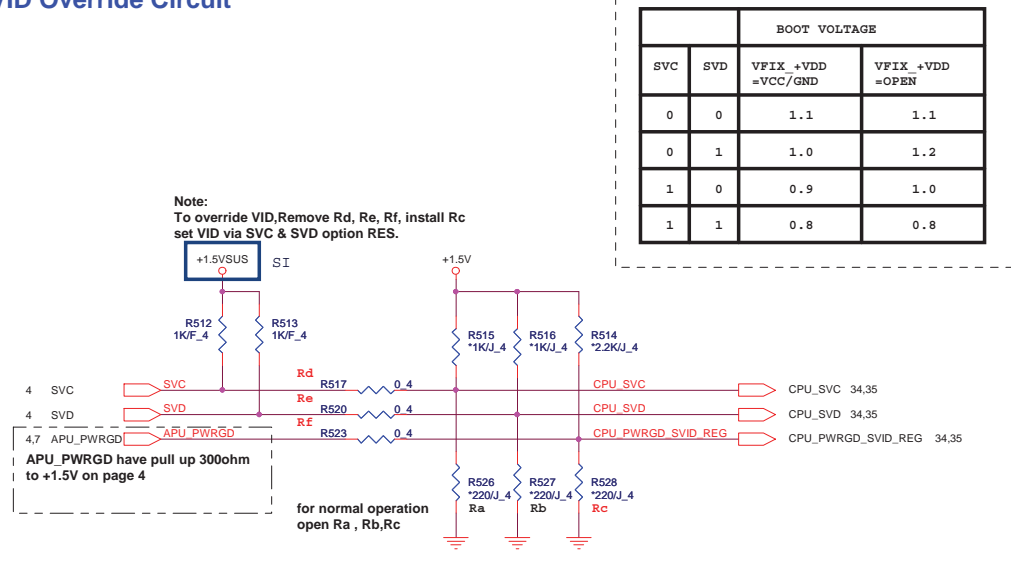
VID Override Circuit

| | | BOOT VOLTAGE | |
|---|---|---|---|
| SVC | SVD | VFIX_+VDD =VCC/GND | VFIX_+VDD =OPEN |
| 0 | 0 | 1.1 | 1.1 |
| 0 | 1 | 1.0 | 1.2 |
| 1 | 0 | 0.9 | 1.0 |
| 1 | 1 | 0.8 | 0.8 |

Note:
To override VID,Remove Rd, Re, Rf, install Rc set VID via SVC & SVD option RES.

+1.5VSUS SI

+1.5V

R512 1K/F_4
R513 1K/F_4
R515 *1K/J_4
R516 *1K/J_4
R514 *2.2K/J_4

Rd
4 SVC SVC R517 0_4 CPU_SVC CPU_SVC 34,35
Re
4 SVD SVD R520 0_4 CPU_SVD CPU_SVD 34,35
Rf
4,7 APU_PWRGD APU_PWRGD R523 0_4 CPU_PWRGD_SVID_REG CPU_PWRGD_SVID_REG 34,35

APU_PWRGD have pull up 300ohm to +1.5V on page 4

R526 *220/J_4 Ra
R527 *220/J_4 Rb
R528 *220/J_4 Rc

for normal operation open Ra , Rb,Rc